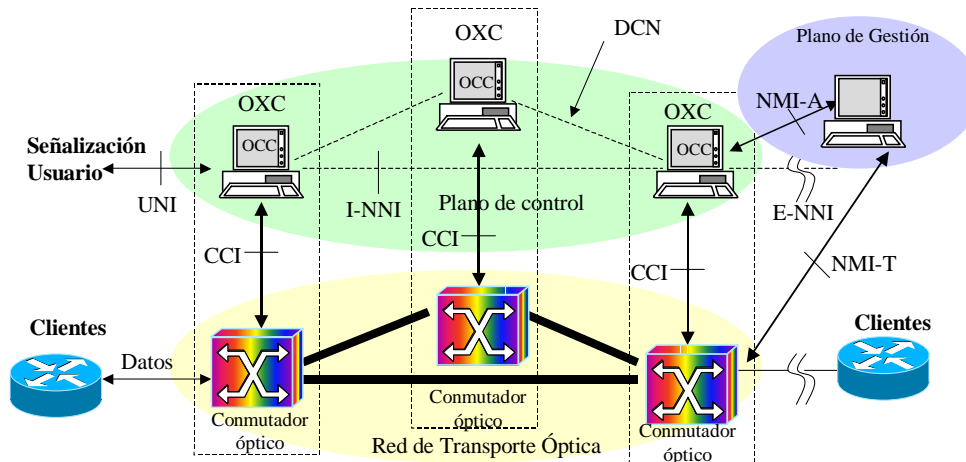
OXC

DCN

Plano de Gestión

OXC

OCC

OXC

OCC

NMI-A

OCC

Señalización Usuario

UNI

I-NNI

Plano de control

E-NNI

CCI

CCI

CCI

NMI-T

Clientes

Clientes

Datos

Conmutador óptico

Conmutador óptico

Conmutador óptico

Red de Transporte Óptica